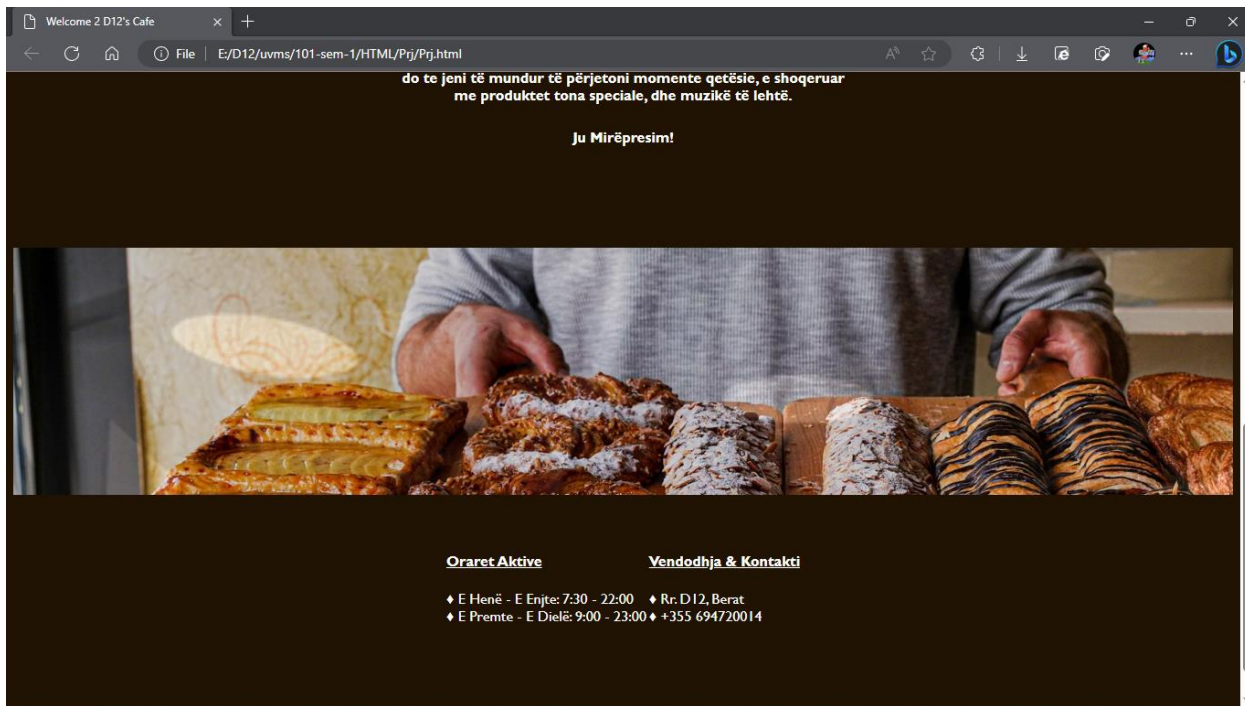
Welcome 2 D12's Cafe

File | E:/D12/uvms/101-sem-1/HTML/Prj/Prj.html

do te jeni të mundur të përjetoni momente qetësie, e shoqeruar me produktet tona speciale, dhe muzikë të lehtë.

Ju Mirëpresim!

| Oraret Aktive | Vendodhja & Kontakti |
|---|---|
| ♦ E Henë - E Enjte: 7:30 - 22:00 | ♦ Rr. D12, Berat |
| ♦ E Premte - E Dielë: 9:00 - 23:00 | ♦ +355 694720014 |